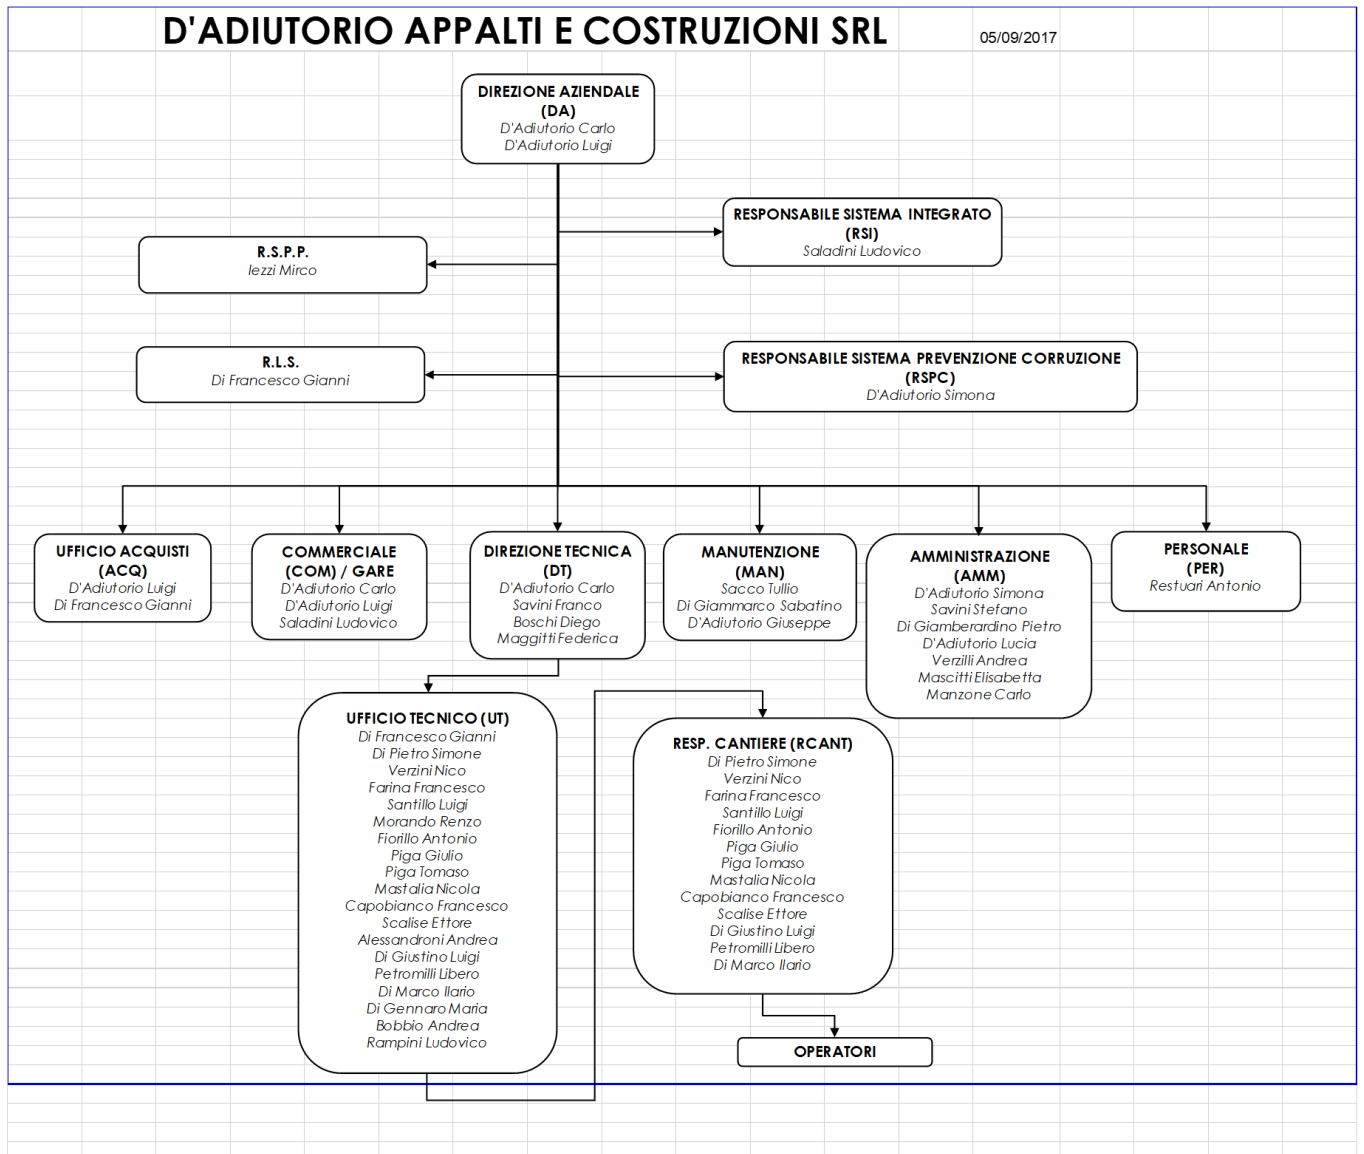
D'ADIUTORIO APPALTI E COSTRUZIONI SRL

05/09/2017

DIREZIONE AZIENDALE
(DA)
D'Adiutorio Carlo
D'Adiutorio Luigi

RESPONSABILE SISTEMA INTEGRATO
(RSI)
Saladini Ludovico

R.S.P.P.
Iezzi Mirco

R.L.S.
Di Francesco Gianni

RESPONSABILE SISTEMA PREVENZIONE CORRUZIONE
(RSPC)
D'Adiutorio Simona

UFFICIO ACQUISTI
(ACQ)
D'Adiutorio Luigi
Di Francesco Gianni

COMMERCIALE
(COM) / GARE
D'Adiutorio Carlo
D'Adiutorio Luigi
Saladini Ludovico

DIREZIONE TECNICA
(DT)
D'Adiutorio Carlo
Savini Franco
Boschi Diego
Maggitti Federica

MANUTENZIONE
(MAN)
Sacco Tullio
Di Giammarco Sabatino
D'Adiutorio Giuseppe

AMMINISTRAZIONE
(AMM)
D'Adiutorio Simona
Savini Stefano
Di Giamberardino Pietro
D'Adiutorio Lucia
Verzilli Andrea
Mascitti Elisabetta
Manzone Carlo

PERSONALE
(PER)
Restuari Antonio

UFFICIO TECNICO (UT)
Di Francesco Gianni
Di Pietro Simone
Verzini Nico
Farina Francesco
Santillo Luigi
Morando Renzo
Fiorillo Antonio
Piga Giulio
Piga Tomaso
Mastalia Nicola
Capobianco Francesco
Scalise Ettore
Alessandroni Andrea
Di Giustino Luigi
Petromilli Libero
Di Marco Ilario
Di Gennaro Maria
Bobbio Andrea
Rampini Ludovico

RESP. CANTIERE (RCANT)
Di Pietro Simone
Verzini Nico
Farina Francesco
Santillo Luigi
Fiorillo Antonio
Piga Giulio
Piga Tomaso
Mastalia Nicola
Capobianco Francesco
Scalise Ettore
Di Giustino Luigi
Petromilli Libero
Di Marco Ilario

OPERATORI